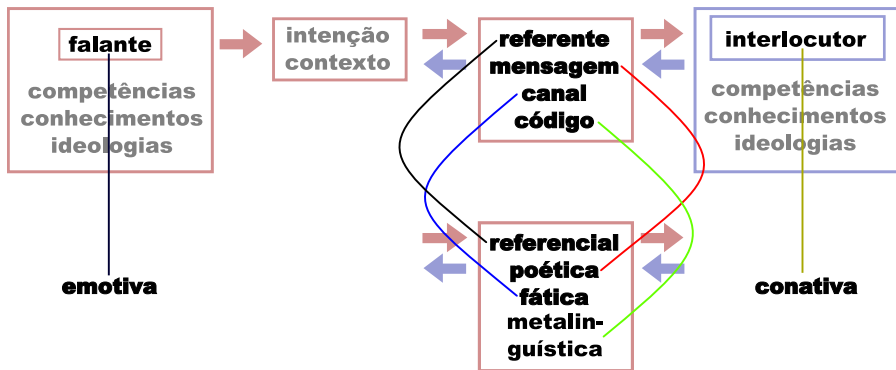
falante

competências
conhecimentos
ideologias

intenção
contexto

referente
mensagem
canal
código

interlocutor

competências
conhecimentos
ideologias

emotiva

referencial
poética
fática
metalinguística

conativa